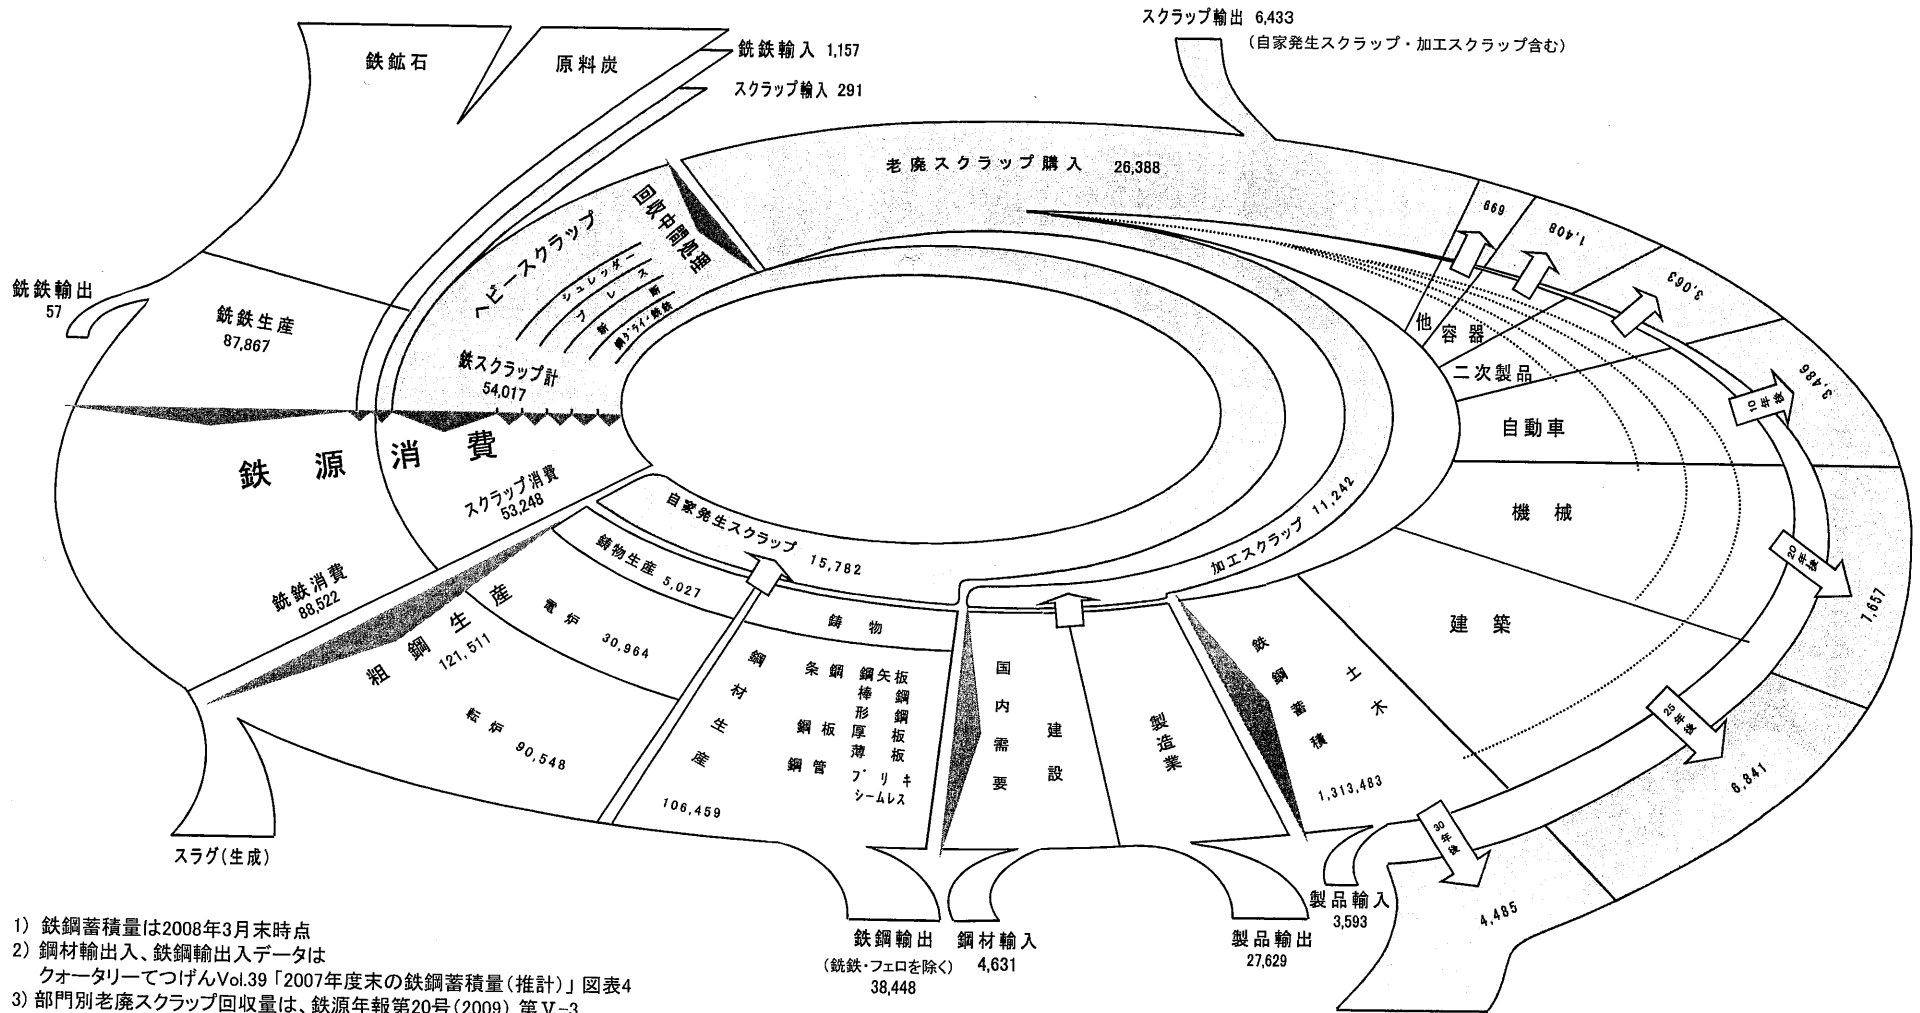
鉄鉱石

原料炭

銑鉄輸入 1,157

スクラップ輸入 291

スクラップ輸出 6,433
(自家発生スクラップ・加工スクラップ含む)

老廃スクラップ購入 26,388

回収中間処理

ヘビースクラップ

シュレッダー

プレス

新断

銑ダライ・鋳鉄

鉄スクラップ計
54,017

銑鉄輸出
57

銑鉄生産
87,867

鉄源消費

スクラップ消費
53,248

銑鉄消費
88,522

粗鋼生産
121,511

電炉 30,964

転炉 90,548

鋳物生産 5,027

自家発生スクラップ 15,782

加工スクラップ 11,242

鋳物

鋼材生産

106,459

条鋼 鋼矢板
棒鋼
形鋼

鋼板 厚板
薄板

鋼管 ブリキ
シームレス

国内需要

建設

製造業

鉄鋼蓄積

土木

1,313,483

他

容器

二次製品

自動車

機械

建築

699

1,408

3,063

3,486

10年後

20年後

1,657

25年後

6,841

30年後

4,485

製品輸入
3,593

スラグ(生成)

鉄鋼輸出
(銑鉄・フェロを除く)
38,448

鋼材輸入
4,631

製品輸出
27,629

1) 鉄鋼蓄積量は2008年3月末時点
2) 鋼材輸出入、鉄鋼輸出入データは
クォータリーてつげんVol.39「2007年度末の鉄鋼蓄積量(推計)」図表4
3) 部門別老廃スクラップ回収量は、鉄源年報第20号(2009) 第Ⅴ-3